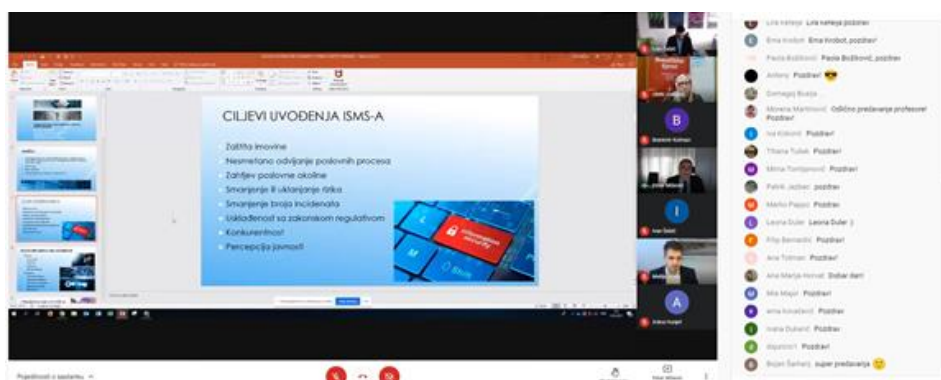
CILJEVI UVOĐENJA ISMS-A

Zaštita imovine
Nesmetano odvijanje poslovnih procesa
Zahtjev poslovne okoline
Smanjenje ili uklanjanje rizika
Smanjenje broja incidenata
Usklađenost sa zakonskom regulativom
Konkurentnost
Percepcija javnosti

information security

B

I

A

Lina Keleja Lina Keleja pozdrav
Ema Krobot Ema Krobot, pozdrav
Paola Božikovič Paola Božikovič, pozdrav
Antony Pozdrav! 😎
Domagoj Buzja
Morena Martinović Odlično predavanje profesore! Pozdrav
Iva Kokorić Pozdrav
Tihana Tušek Pozdrav
Mirna Tomljanović Pozdrav
Patrik Jacber pozdrav
Marko Papac Pozdrav
Leona Duler Leona Duler :)
Filip Bernardić Pozdrav
Ana Tolman Pozdrav
Ana Marija Horvat Dobar dan
Mia Major Pozdrav
anna kovačević Pozdrav
Ivana Dulanić Pozdrav
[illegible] Pozdrav
Bojan Šarlanj super predavanje 🙂

Pojedinosti o sastanku